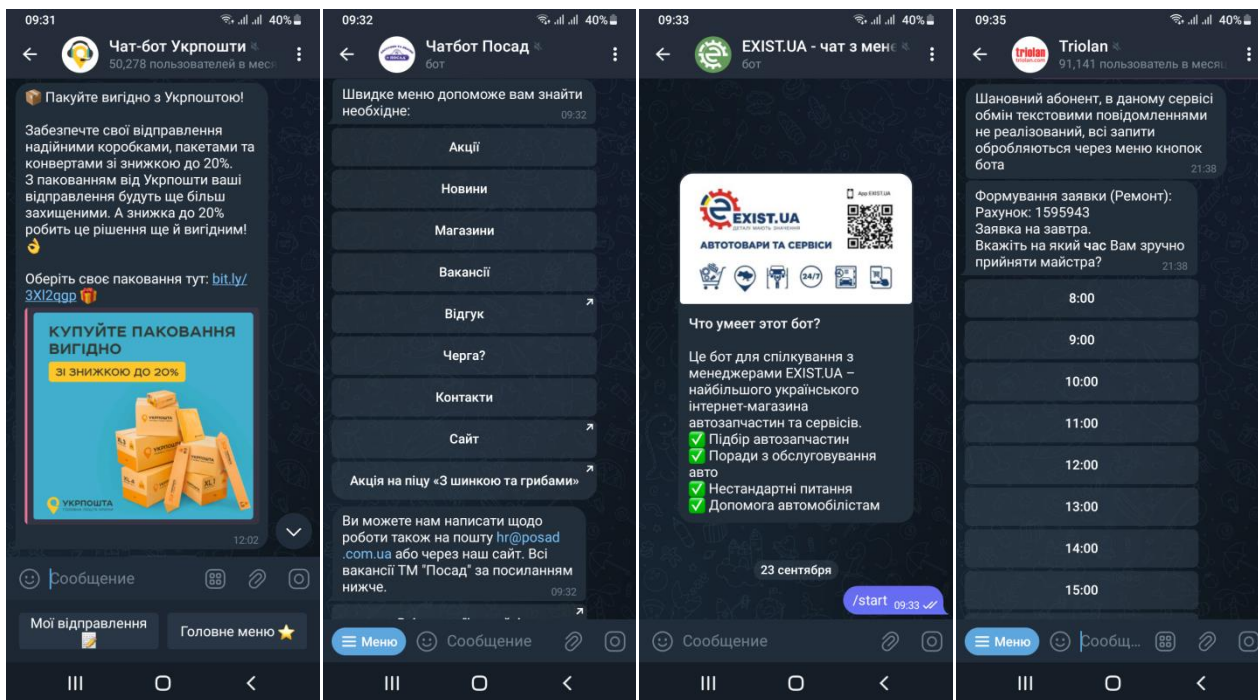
09:31 40%

Чат-бот Укрпошти
50,278 пользователей в меся

📦 Пакуйте вигідно з Укрпоштою!

Забезпечте свої відправлення надійними коробками, пакетами та конвертами зі знижкою до 20%.
З пакуванням від Укрпошти ваші відправлення будуть ще більш захищеними. А знижка до 20% робить це рішення ще й вигідним! 👌

Оберіть своє пакування тут: bit.ly/3Xl2qgp 🎁

КУПУЙТЕ ПАКОВАННЯ ВИГІДНО
ЗІ ЗНИЖКОЮ ДО 20%
УКРПОШТА

12:02

Сообщение

Мої відправлення 📝
Головне меню ⭐

09:32 40%

Чатбот Посад
бот

Швидке меню допоможе вам знайти необхідне: 09:32

Акції
Новини
Магазини
Вакансії
Відгук
Черга?
Контакти
Сайт
Акція на піцу «З шинкою та грибами»

Ви можете нам написати щодо роботи також на пошту hr@posad.com.ua або через наш сайт. Всі вакансії ТМ "Посад" за посиланням нижче. 09:32

Меню
Сообщение

09:33 40%

EXIST.UA - чат з мене
бот

EXIST.UA
АВТОТОВАРИ ТА СЕРВІСИ
24/7

Что умеет этот бот?

Це бот для спілкування з менеджерами EXIST.UA – найбільшого українського інтернет-магазина автозапчастин та сервісів.
✅ Підбір автозапчастин
✅ Поради з обслуговування авто
✅ Нестандартні питання
✅ Допомога автомобілістам

23 сентября

/start 09:33

Сообщение

09:35 40%

Triolan
91,141 пользователь в меся

Шановний абонент, в даному сервісі обмін текстовими повідомленнями не реалізований, всі запити обробляються через меню кнопок бота 21:38

Формування заявки (Ремонт):
Рахунок: 1595943
Заявка на завтра.
Вкажіть на який час Вам зручно прийняти майстра? 21:38

8:00
9:00
10:00
11:00
12:00
13:00
14:00
15:00

Меню
Сообщ...